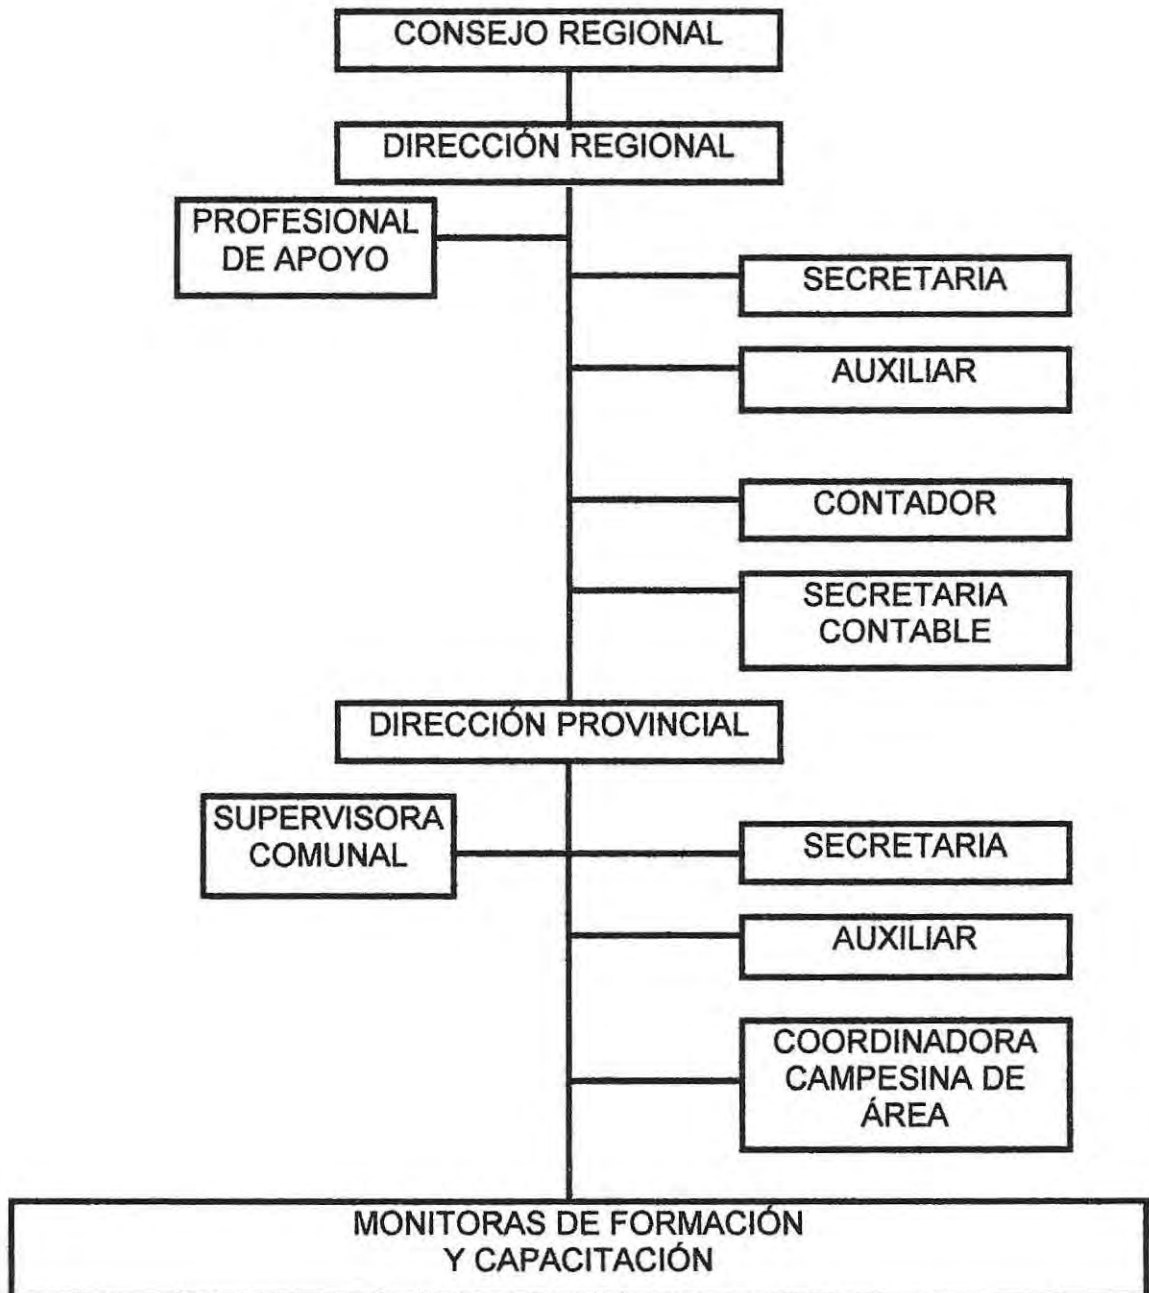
CONSEJO REGIONAL

DIRECCIÓN REGIONAL

PROFESIONAL DE APOYO

SECRETARIA

AUXILIAR

CONTADOR

SECRETARIA CONTABLE

DIRECCIÓN PROVINCIAL

SUPERVISORA COMUNAL

SECRETARIA

AUXILIAR

COORDINADORA CAMPESINA DE ÁREA

MONITORAS DE FORMACIÓN Y CAPACITACIÓN